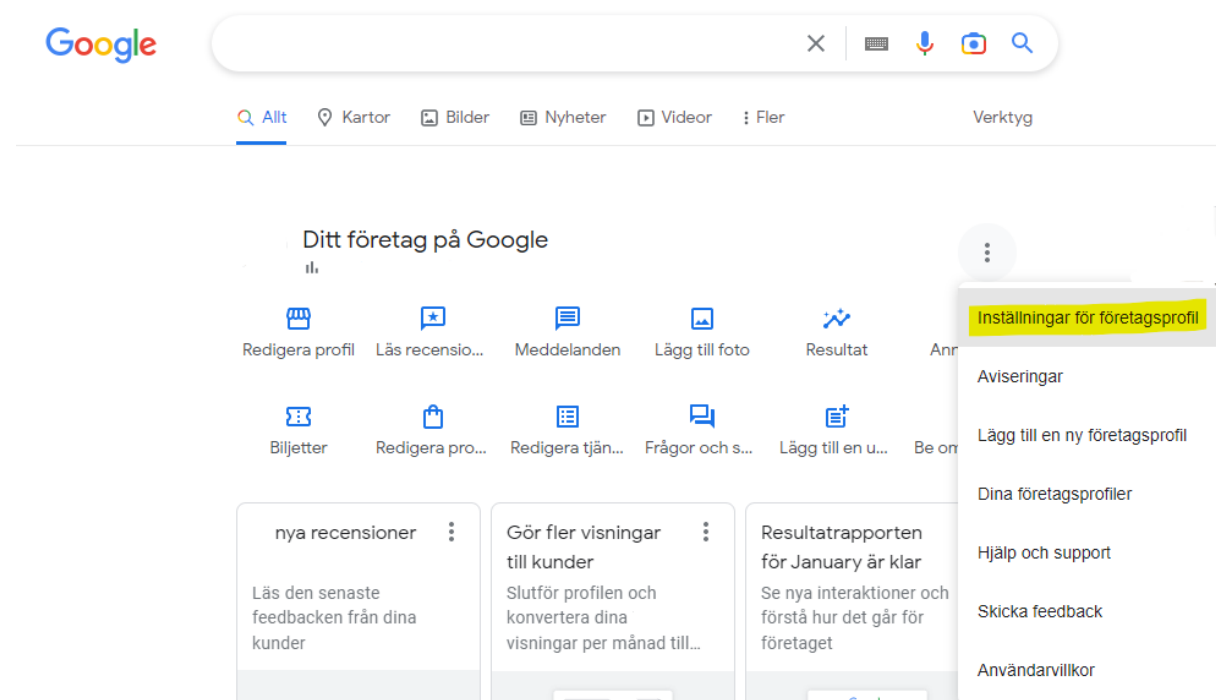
Google

Allt Kartor Bilder Nyheter Videor Fler Verktyg

Ditt företag på Google

Redigera profil
Läs recensio...
Meddelanden
Lägg till foto
Resultat
Ann

Biljetter
Redigera pro...
Redigera tjän...
Frågor och s...
Lägg till en u...
Be om

nya recensioner
Läs den senaste feedbacken från dina kunder

Gör fler visningar till kunder
Slutför profilen och konvertera dina visningar per månad till...

Resultatrapporten för January är klar
Se nya interaktioner och förstå hur det går för företaget

Inställningar för företagsprofil
Aviseringar
Lägg till en ny företagsprofil
Dina företagsprofiler
Hjälp och support
Skicka feedback
Användarvillkor